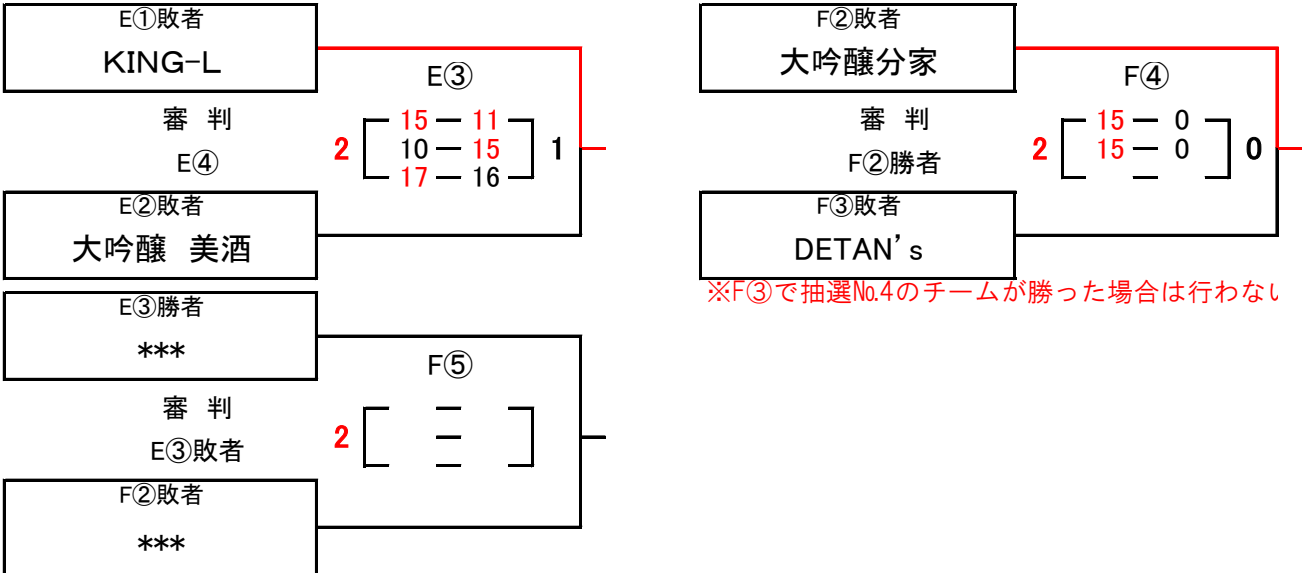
E①敗者
KING-L

E③

審 判
E④

2 15 — 11
10 — 15
17 — 16 1

E②敗者
大吟醸 美酒

F②敗者
大吟醸分家

F④

審 判
F②勝者

2 15 — 0
15 — 0 0

F③敗者
DETAN's

※F③で抽選№4のチームが勝った場合は行わない

E③勝者
***

F⑤

審 判
E③敗者

2

F②敗者
***